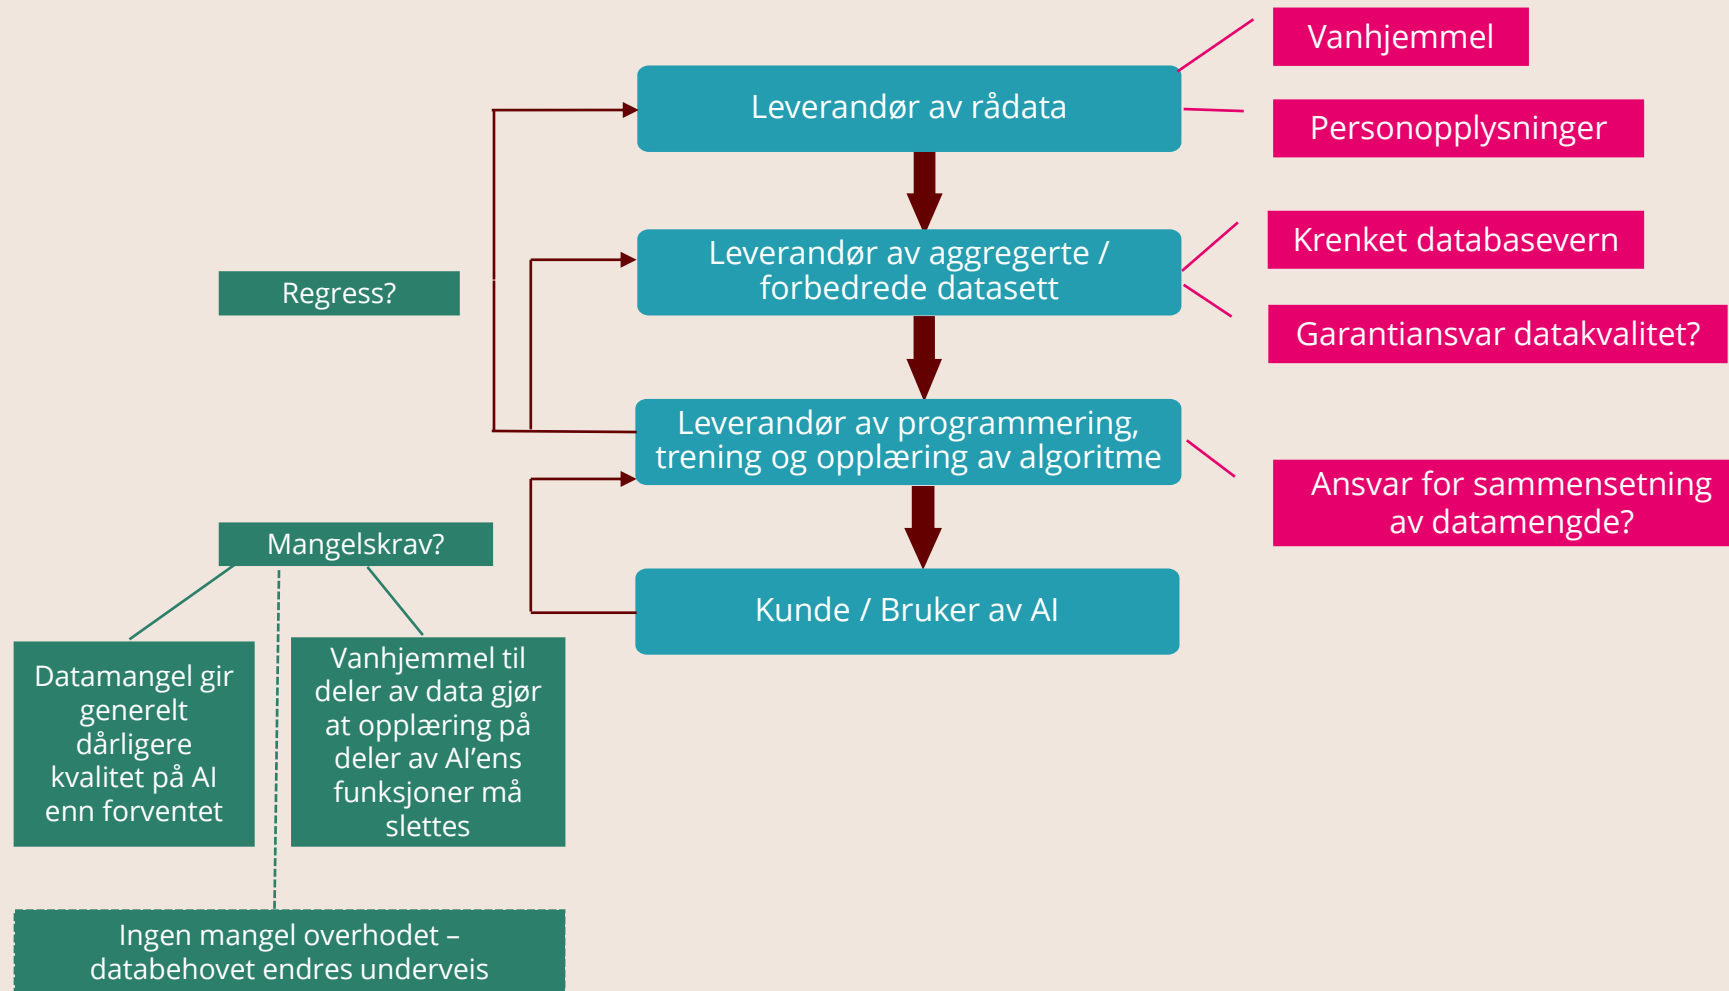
Vanhjemmel

Leverandør av rådata

Personopplysninger

Krenket databasevern

Leverandør av aggregerte / forbedrede datasett

Regress?

Garantiansvar datakvalitet?

Leverandør av programmering, trening og opplæring av algoritme

Ansvar for sammensetning av datamengde?

Mangelskrav?

Kunde / Bruker av AI

Datamangel gir generelt dårligere kvalitet på AI enn forventet

Vanhjemmel til deler av data gjør at opplæring på deler av AI'ens funksjoner må slettes

Ingen mangel overhodet – databehovet endres underveis